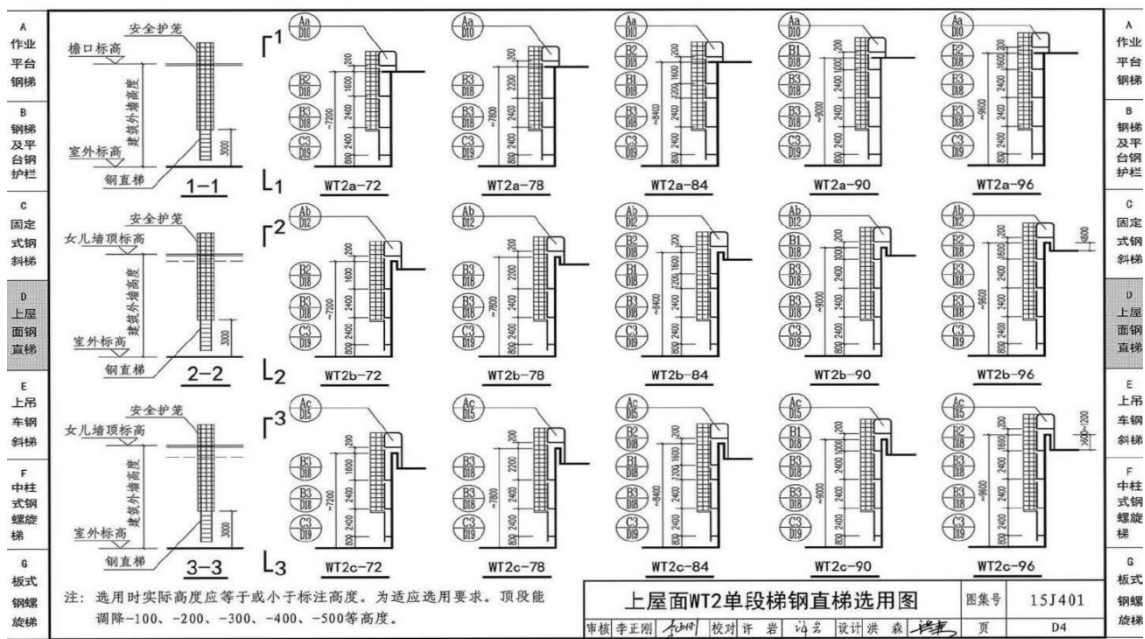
A 作业平台钢梯

B 钢梯及平台钢护栏

C 固定式钢斜梯

D 上屋面钢直梯

E 上吊车钢斜梯

F 中柱式钢螺旋梯

G 板式钢螺旋梯

安全护笼
檐口标高
建筑外墙高度
室外标高
钢直梯
3000
1—1

1 1

Aa D10 B2 D18 B3 D18 C3 D19 200 1600 2400 2400 800 ~7200
WT2a-72

Aa D10 B3 D18 B3 D18 C3 D19 200 2200 2400 2400 800 ~7800
WT2a-78

Aa D10 B2 D18 B1 D18 B3 D18 C3 D19 200 1600 2200 2400 2400 800 ~8400
WT2a-84

Aa D10 B1 D18 B3 D18 B3 D18 C3 D19 200 1000 2400 2400 2400 800 ~9000
WT2a-90

Aa D10 B2 D18 B3 D18 B3 D18 C3 D19 200 1600 2400 2400 2400 800 ~9600
WT2a-96

安全护笼
女儿墙顶标高
建筑外墙高度
室外标高
钢直梯
3000
2—2

2 2

Ab D12 B2 D18 B3 D18 C3 D19 200 1600 2400 2400 800 ~7200
WT2b-72

Ab D12 B3 D18 B3 D18 C3 D19 200 2200 2400 2400 800 ~7800
WT2b-78

Ab D12 B2 D18 B1 D18 B3 D18 C3 D19 200 1600 2200 2400 2400 800 ~8400
WT2b-84

Ab D12 B1 D18 B3 D18 B3 D18 C3 D19 200 1000 2400 2400 2400 800 ~9000
WT2b-90

Ab D12 B2 D18 B3 D18 B3 D18 C3 D19 200 1600 2400 2400 2400 800 ~9600 600
WT2b-96

安全护笼
女儿墙顶标高
建筑外墙高度
室外标高
钢直梯
3000
3—3

3 3

Ac D15 B3 D18 B3 D18 C3 D19 200 1600 2400 2400 800 ~7200
WT2c-72

Ac D15 B3 D18 B3 D18 C3 D19 200 2200 2400 2400 800 ~7800
WT2c-78

Ac D15 B2 D18 B1 D18 B3 D18 C3 D19 200 1600 2200 2400 2400 800 ~8400
WT2c-84

Ac D15 B1 D18 B3 D18 B3 D18 C3 D19 200 1000 2400 2400 2400 800 ~9000
WT2c-90

Ac D15 B2 D18 B3 D18 B3 D18 C3 D19 200 1600 2400 2400 2400 800 ~9600 5600~200
WT2c-96

注：选用时实际高度应等于或小于标注高度。为适应选用要求，顶段能调降-100、-200、-300、-400、-500等高度。

上屋面WT2单段梯钢直梯选用图 图集号 15J401
审核 李正刚 校对 许岩 设计 洪森 页 D4